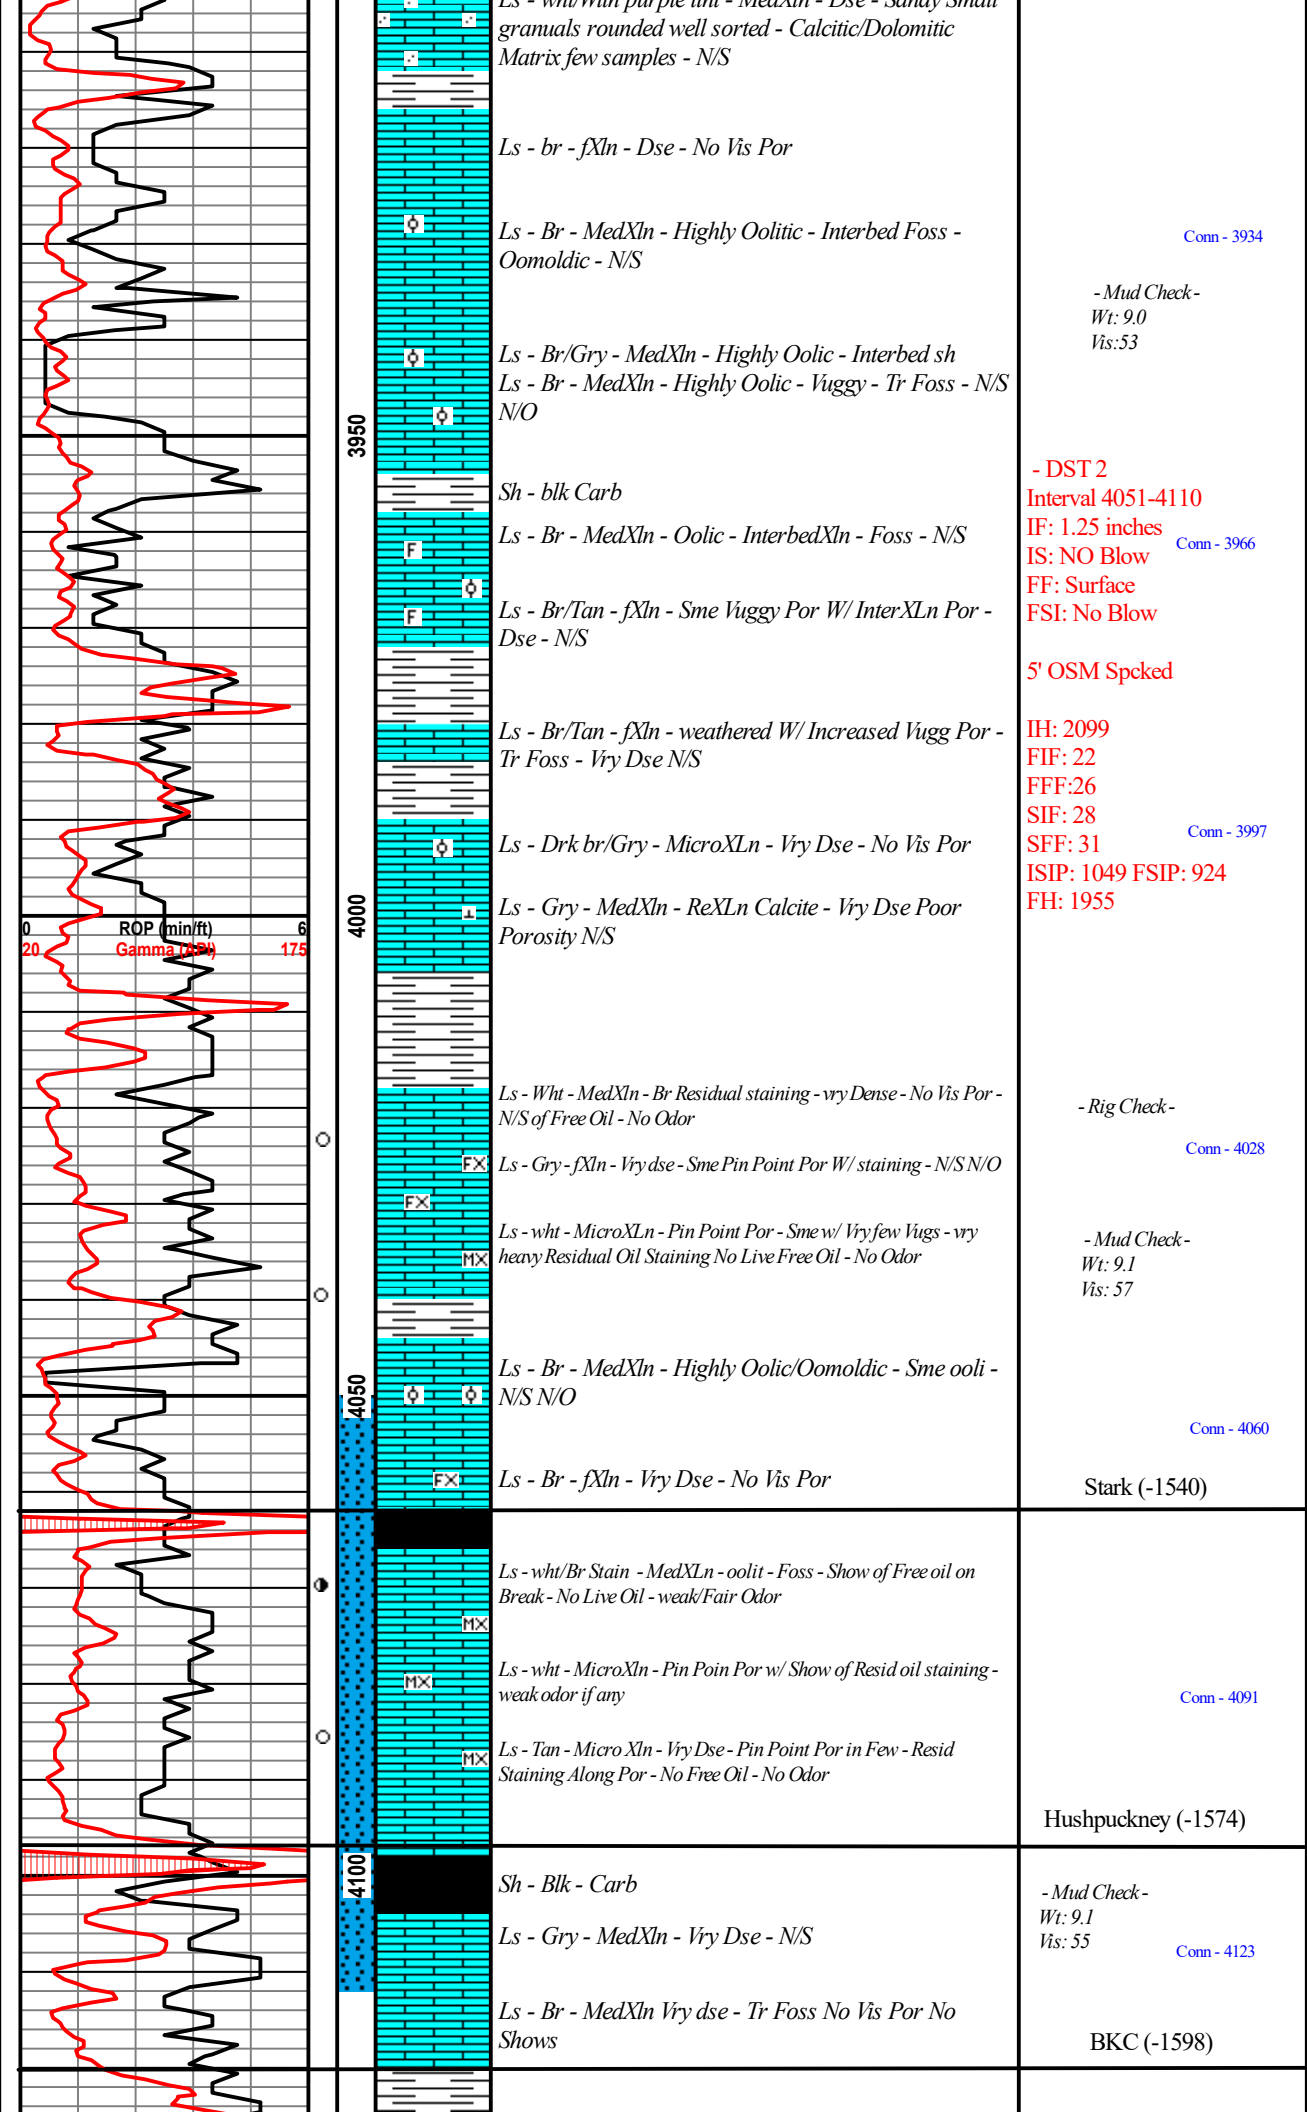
Ls - wht/with purple tint - MedXln - Dse - Sandy Small granuals rounded well sorted - Calcitic/Dolomitic Matrix few samples - N/S

Ls - br - fXln - Dse - No Vis Por

Ls - Br - MedXln - Highly Oolitic - Interbed Foss - Oomoldic - N/S

Conn - 3934

- Mud Check -
Wt: 9.0
Vis:53

Ls - Br/Gry - MedXln - Highly Oolic - Interbed sh
Ls - Br - MedXln - Highly Oolic - Vuggy - Tr Foss - N/S N/O

3950

- DST 2
Interval 4051-4110
IF: 1.25 inches
IS: NO Blow
FF: Surface
FSI: No Blow

Conn - 3966

Sh - blk Carb

Ls - Br - MedXln - Oolic - InterbedXln - Foss - N/S

Ls - Br/Tan - fXln - Sme Vuggy Por W/ InterXLn Por - Dse - N/S

5' OSM Spcked

Ls - Br/Tan - fXln - weathered W/ Increased Vugg Por - Tr Foss - Vry Dse N/S

IH: 2099
FIF: 22
FFF:26
SIF: 28
SFF: 31
ISIP: 1049 FSIP: 924
FH: 1955

Conn - 3997

Ls - Drk br/Gry - MicroXLn - Vry Dse - No Vis Por

0 ROP (min/ft) 6
20 Gamma (API) 175

4000

Ls - Gry - MedXln - ReXLn Calcite - Vry Dse Poor Porosity N/S

Ls - Wht - MedXln - Br Residual staining - vry Dense - No Vis Por - N/S of Free Oil - No Odor

- Rig Check -

Conn - 4028

Ls - Gry - fXln - Vry dse - Sme Pin Point Por W/ staining - N/S N/O

Ls - wht - MicroXLn - Pin Point Por - Sme w/ Vry few Vugs - vry heavy Residual Oil Staining No Live Free Oil - No Odor

- Mud Check -
Wt: 9.1
Vis: 57

Ls - Br - MedXln - Highly Oolic/Oomoldic - Sme ooli - N/S N/O

4050

Conn - 4060

Ls - Br - fXln - Vry Dse - No Vis Por

Stark (-1540)

Ls - wht/Br Stain - MedXLn - oolit - Foss - Show of Free oil on Break - No Live Oil - weak/Fair Odor

Ls - wht - MicroXln - Pin Poin Por w/ Show of Resid oil staining - weak odor if any

Conn - 4091

Ls - Tan - Micro Xln - Vry Dse - Pin Point Por in Few - Resid Staining Along Por - No Free Oil - No Odor

Hushpuckney (-1574)

4100

Sh - Blk - Carb

- Mud Check -
Wt: 9.1
Vis: 55

Conn - 4123

Ls - Gry - MedXln - Vry Dse - N/S

Ls - Br - MedXln Vry dse - Tr Foss No Vis Por No Shows

BKC (-1598)